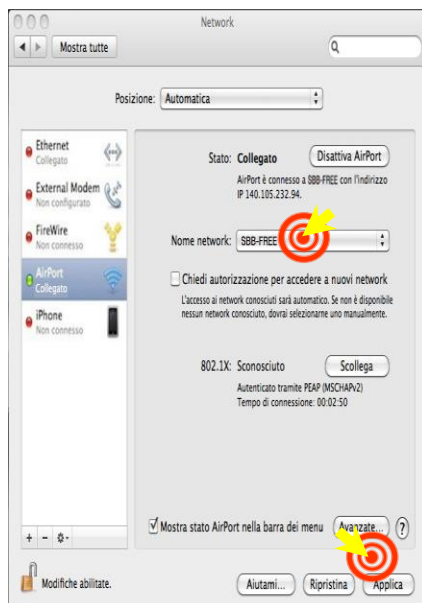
Network

Mostra tutte

Posizione: Automatica

Ethernet
Collegato

External Modem
Non configurato

FireWire
Non connesso

AirPort
Collegato

iPhone
Non connesso

Stato: Collegato

Disattiva AirPort

AirPort è connesso a SBB-FREE con l'indirizzo IP 140.105.232.94.

Nome network: SBB-FREE

Chiedi autorizzazione per accedere a nuovi network

L'accesso ai network conosciuti sarà automatico. Se non è disponibile nessun network conosciuto, dovrai selezionare uno manualmente.

802.1X: Sconosciuto

Scollega

Autenticato tramite PEAP (MSCHAPv2)
Tempo di connessione: 00:02:50

Mostra stato AirPort nella barra dei menu

Avanzate...

?

+ −

Modifiche abilitate.

Aiutami...

Ripristina

Applica